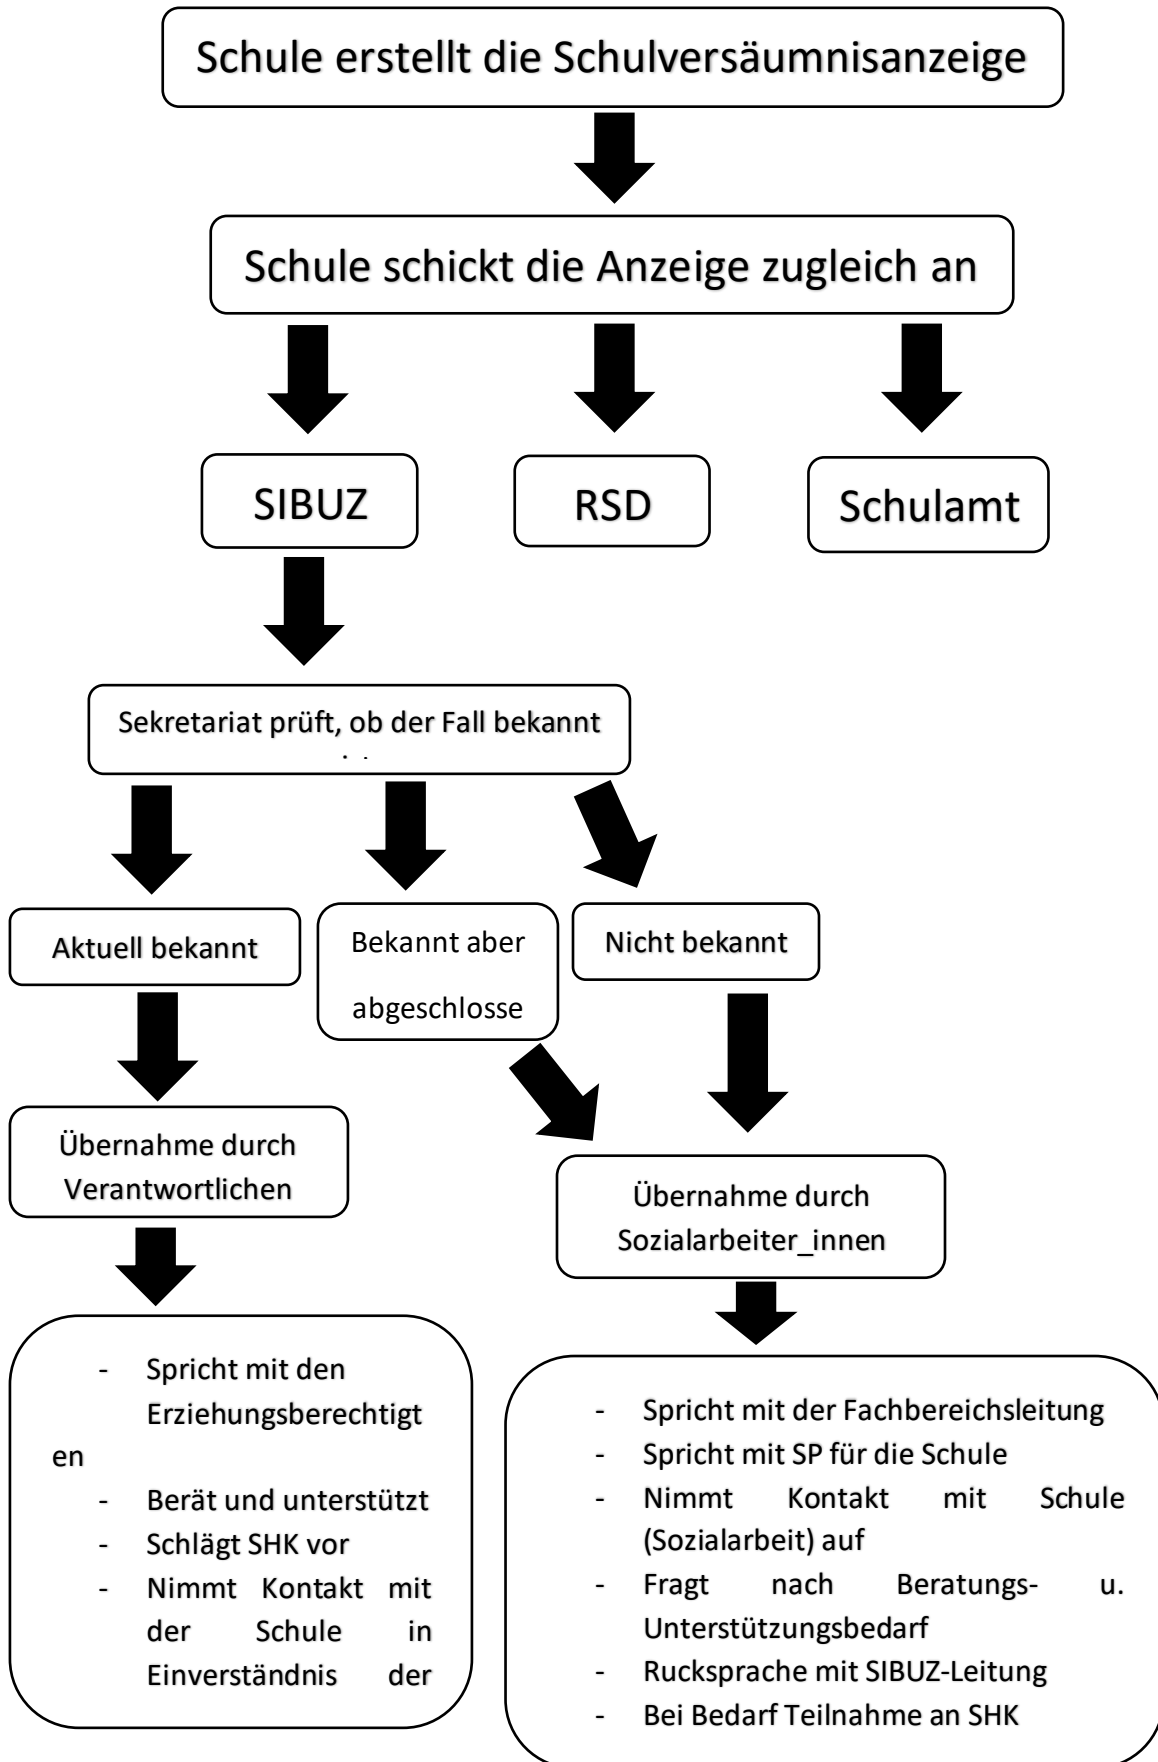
Schule erstellt die Schulversäumnisanzeige

Schule schickt die Anzeige zugleich an

SIBUZ

RSD

Schulamt

Sekretariat prüft, ob der Fall bekannt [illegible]

Aktuell bekannt

Bekannt aber abgeschlosse

Nicht bekannt

Übernahme durch Verantwortlichen

Übernahme durch Sozialarbeiter_innen

- Spricht mit den Erziehungsberechtigt en
- Berät und unterstützt
- Schlägt SHK vor
- Nimmt Kontakt mit der Schule in Einverständnis der

- Spricht mit der Fachbereichsleitung
- Spricht mit SP für die Schule
- Nimmt Kontakt mit Schule (Sozialarbeit) auf
- Fragt nach Beratungs- u. Unterstützungsbedarf
- Rucksprache mit SIBUZ-Leitung
- Bei Bedarf Teilnahme an SHK